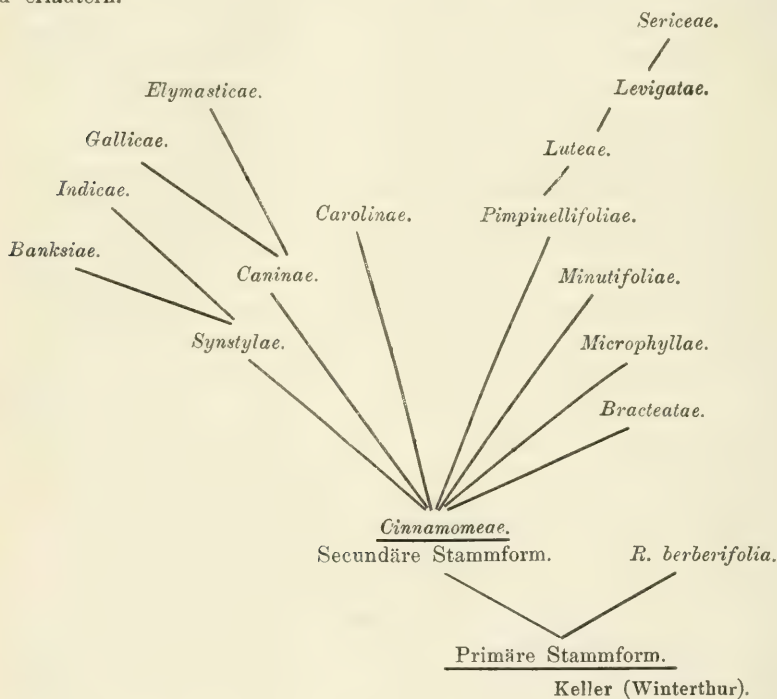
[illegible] erläutern.

Sericeae.

Levigatae.

Elymasticae.

Gallicae.

Luteae.

Indicae.

Carolinae.

Pimpinellifoliae.

Banksiae.

Caninae.

Minutifoliae.

Synstylae.

Microphyllae.

Bracteatae.

Cinnamomeae.
Secundäre Stammform.

R. berberifolia.

Primäre Stammform.

Keller (Winterthur).